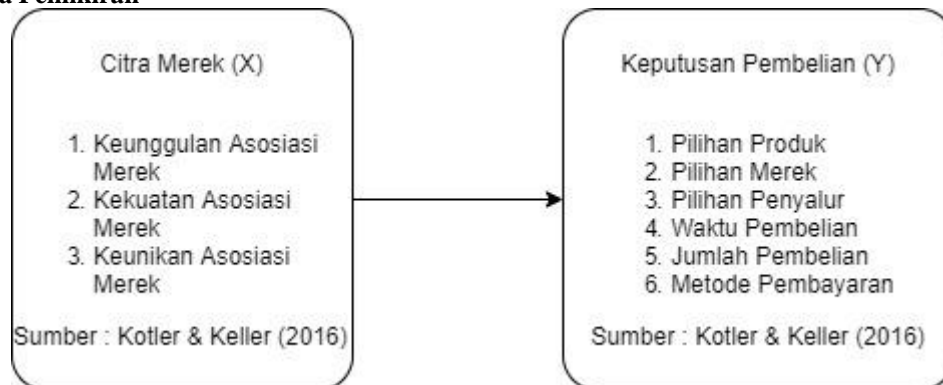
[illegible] Pemikiran

Citra Merek (X)

1. Keunggulan Asosiasi Merek
2. Kekuatan Asosiasi Merek
3. Keunikan Asosiasi Merek

Sumber : Kotler & Keller (2016)

Keputusan Pembelian (Y)

1. Pilihan Produk
2. Pilihan Merek
3. Pilihan Penyalur
4. Waktu Pembelian
5. Jumlah Pembelian
6. Metode Pembayaran

Sumber : Kotler & Keller (2016)